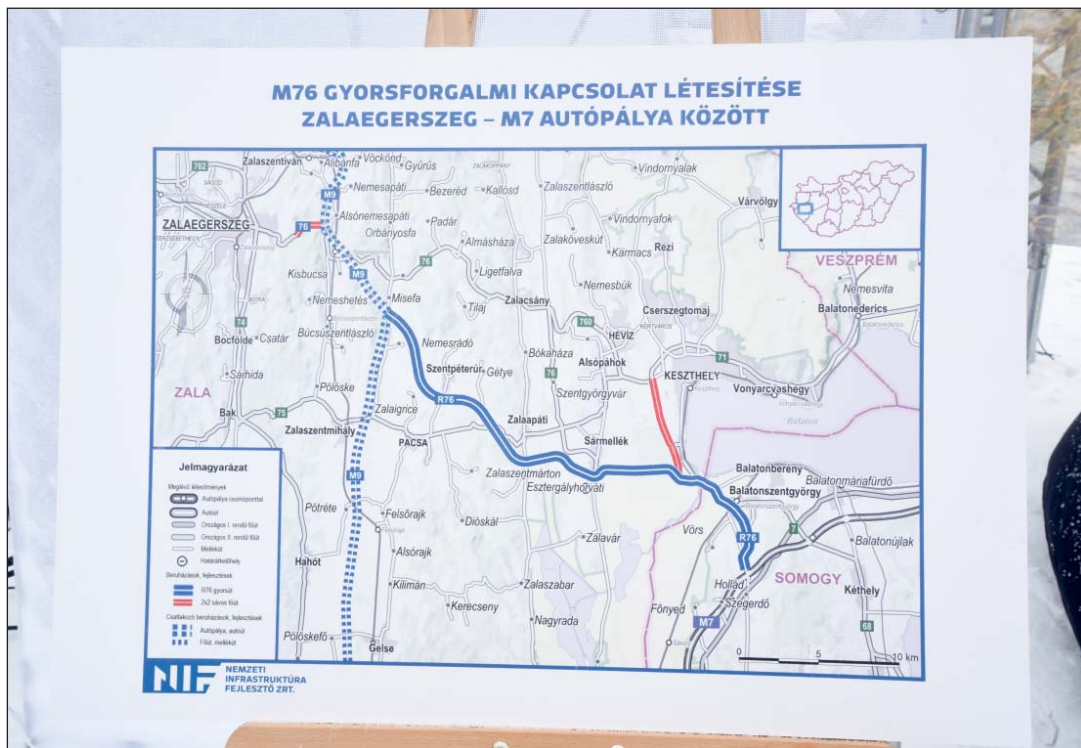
M76 GYORSFORGALMI KAPCSOLAT LÉTESÍTÉSE
ZALAEGERSZEG – M7 AUTÓPÁLYA KÖZÖTT

762
Zalaszentiván
Alsónemesapáti
Vöckönd
Gyűrűs
Nemesapáti
Bezeréd
Kallósd
Zalaszentlászló
Vindornyalak
Várvölgy
ZALAEGERSZEG
76
Alsónemesapáti
Orbányosfa
Padár
Almásháza
Zalaköveskút
Vindornyafok
Karmacs
Rezi
VESZPRÉM
Kisbucsa
M9
76
Ligetfalva
Nemesbük
Nemesvita
Nemeshetés
Misefa
Tilaj
Zalacsány
Cserszegtomaj
Balatonederics
74
Bücsúszentlászló
760
HÉVÍZ
Bocfölde
Csatár
Nemesrádó
Bókaháza
Alsópáhok
71
Sárhida
Szentpéterúr
Gétye
76
KESZTHELY
Vonyarcvashegy
ZALA
Pölöske
Szentgyörgyvár
Bak
75
Zalaigrice
R76
Zalaapáti
Zalaszentmihály
PACSA
Sármellék
Zalaszentmárton
Balatonberény
Balatonmáriafürdő
Esztergályhorváti
Balatonszentgyörgy
M9
Pötréte
Felsőrajk
Diósgál
Vörs
R76
7
Balatonújlak
Alsórajk
Zalavár
Hahót
Kilimán
Zalaszabar
Holladi
SOMOGY
Kerecseny
Szegerdő
Kéthely
Fönyed
Nagyrada
M7
68
Pölöskefő
Gelse
0
5
10 km

Jelmagyarázat
Meglévő létesítmények
Autópálya csomópont
Autóút
Országos I. rendű főút
Országos II. rendű főút
Mellékút
Határátkelőhely
Beruházások, fejlesztések
R76 gyorsút
2x2 sávos főút
Csatlakozó beruházások, fejlesztések
Autópálya, autóút
Főút, mellékút

NIF
NEMZETI INFRASTRUKTÚRA FEJLESZTŐ ZRT.